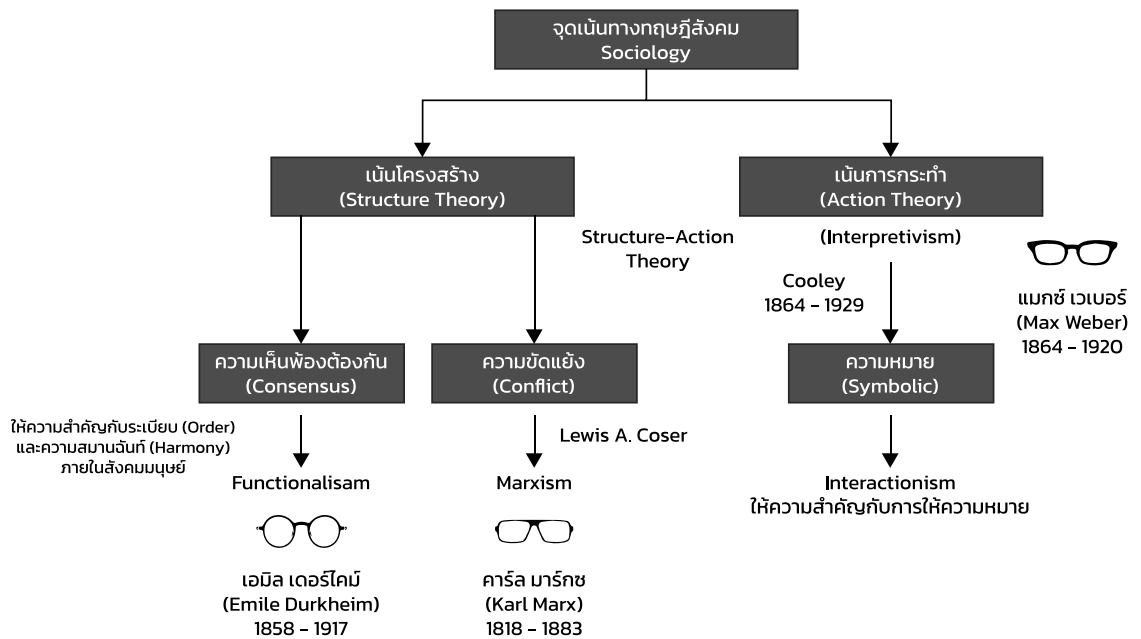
จุดเน้นทางทฤษฎีสังคม
Sociology

เน้นโครงสร้าง
(Structure Theory)

เน้นการกระทำ
(Action Theory)

Structure-Action Theory

(Interpretivism)

Cooley
1864 - 1929

แมกซ์ เวเบอร์
(Max Weber)
1864 - 1920

ความเห็นพ้องต้องกัน
(Consensus)

ความขัดแย้ง
(Conflict)

ความหมาย
(Symbolic)

ให้ความสำคัญกับระเบียบ (Order) และความสมานฉันท์ (Harmony) ภายในสังคมมนุษย์

Functionalisam

เอมิล เดอร์ไคม์
(Emile Durkheim)
1858 - 1917

Lewis A. Coser

Marxism

คาร์ล มาร์กซ
(Karl Marx)
1818 - 1883

Interactionism
ให้ความสำคัญกับการให้ความหมาย